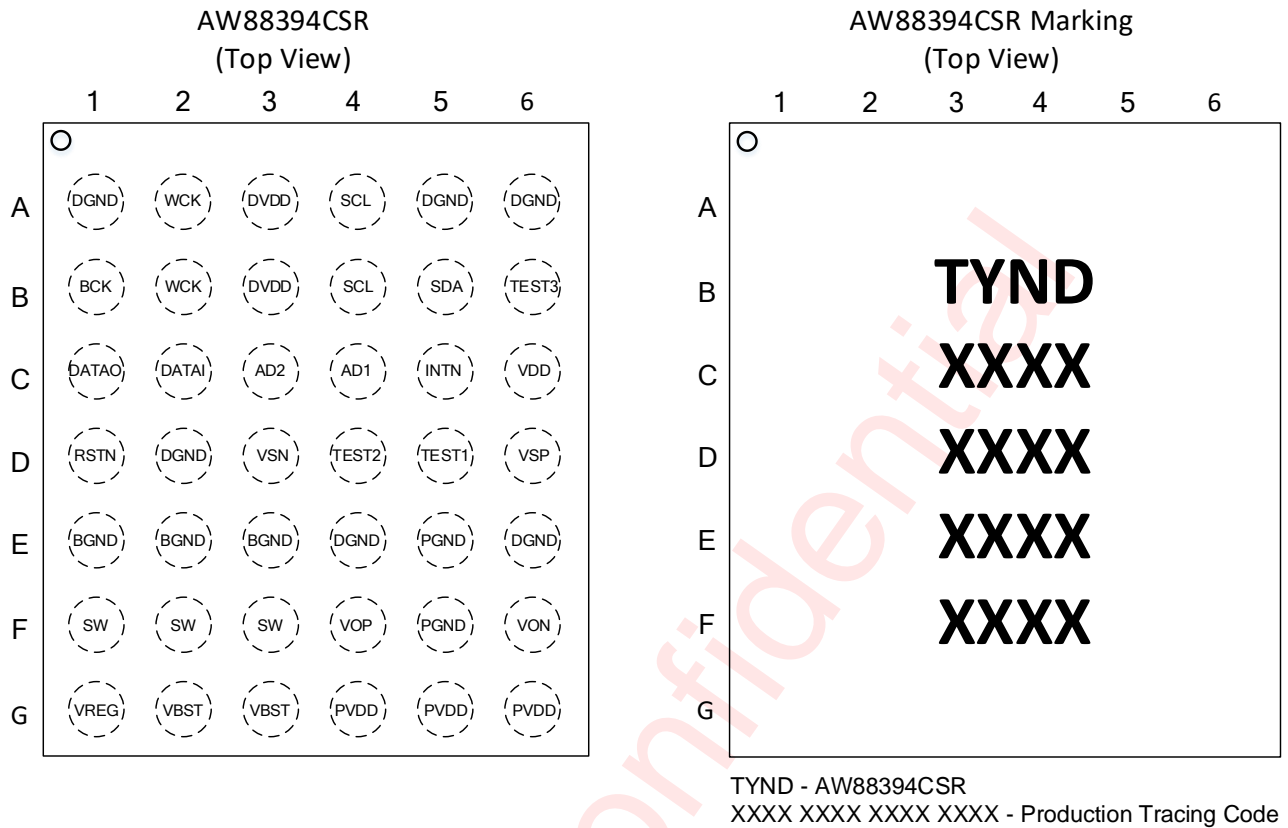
AW88394CSR
(Top View)

| | 1 | 2 | 3 | 4 | 5 | 6 |
|---|---|---|---|---|---|---|
| A | DGND | WCK | DVDD | SCL | DGND | DGND |
| B | BCK | WCK | DVDD | SCL | SDA | TEST3 |
| C | DATAO | DATAI | AD2 | AD1 | INTN | VDD |
| D | RSTN | DGND | VSN | TEST2 | TEST1 | VSP |
| E | BGND | BGND | BGND | DGND | PGND | DGND |
| F | SW | SW | SW | VOP | PGND | VON |
| G | VREG | VBST | VBST | PVDD | PVDD | PVDD |

AW88394CSR Marking
(Top View)

1 2 3 4 5 6

A
B TYND
C XXXX
D XXXX
E XXXX
F XXXX
G

TYND - AW88394CSR
XXXX XXXX XXXX XXXX - Production Tracing Code

Confidential